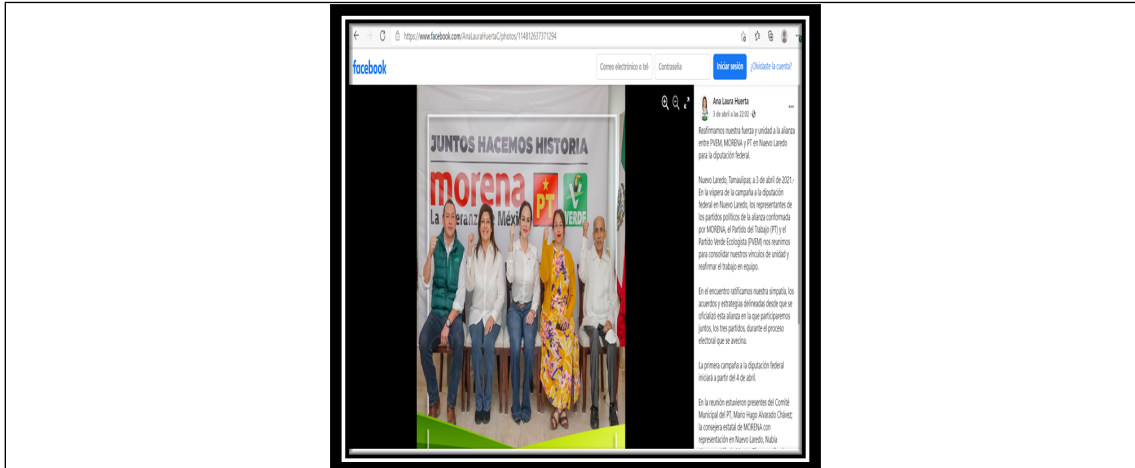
https://www.facebook.com/AnaLauraHuertaC/photos/114812637371294

facebook

Correo electrónico o tel.

Contraseña

Iniciar sesión

¿Olvidaste la cuenta?

JUNTOS HACEMOS HISTORIA

morena

La esperanza de México

PT

VERDE

Ana Laura Huerta
3 de abril a las 22:02

Reafirmamos nuestra fuerza y unidad a la alianza entre PVEM, MORENA y PT en Nuevo Laredo para la diputación federal.

Nuevo Laredo, Tamaulipas; a 3 de abril de 2021.- En la víspera de la campaña a la diputación federal en Nuevo Laredo, los representantes de los partidos políticos de la alianza conformada por MORENA, el Partido del Trabajo (PT) y el Partido Verde Ecologista (PVEM) nos reunimos para consolidar nuestros vínculos de unidad y reafirmar el trabajo en equipo.

En el encuentro ratificamos nuestra simpatía, los acuerdos y estrategias delineadas desde que se oficializó esta alianza en la que participaremos juntos, los tres partidos, durante el proceso electoral que se avecina.

La primera campaña a la diputación federal iniciará a partir del 4 de abril.

En la reunión estuvieron presentes del Comité Municipal del PT, Mario Hugo Alvarado Chávez; la consejera estatal de MORENA con representación en Nuevo Laredo, Nubia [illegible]